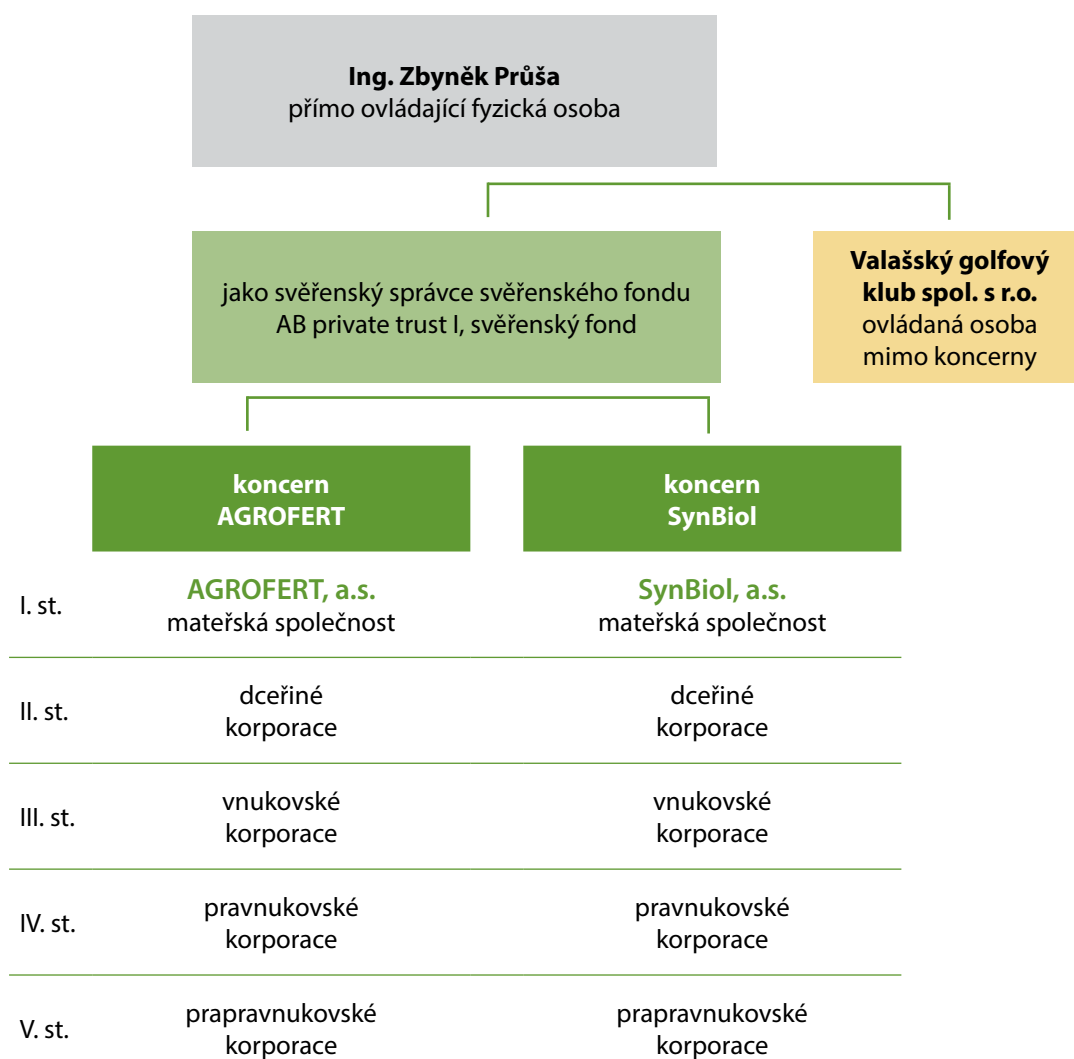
Ing. Zbyněk Průša
přímo ovládající fyzická osoba

jako svěřenský správce svěřenského fondu AB private trust I, svěřenský fond

Valašský golfový klub spol. s r.o.
ovládaná osoba mimo koncerny

koncern AGROFERT

koncern SynBiol

| | | |
|---|---|---|
| I. st. | AGROFERT, a.s. mateřská společnost | SynBiol, a.s. mateřská společnost |
| II. st. | dceřiné korporace | dceřiné korporace |
| III. st. | vnukovské korporace | vnukovské korporace |
| IV. st. | pravnukovské korporace | pravnukovské korporace |
| V. st. | prapravnukovské korporace | prapravnukovské korporace |